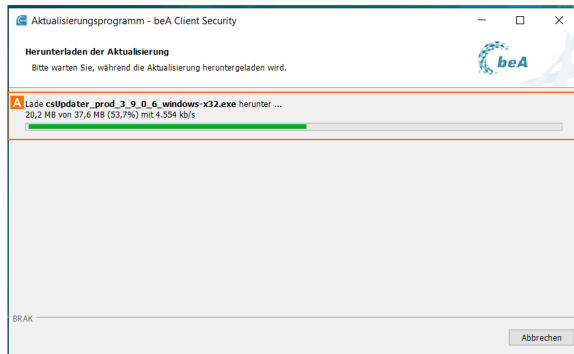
Aktualisierungsprogramm - beA Client Security

Herunterladen der Aktualisierung

Bitte warten Sie, während die Aktualisierung heruntergeladen wird.

beA

A Lade csUpdater_prod_3_9_0_6_windows-x32.exe herunter ...

20,2 MB von 37,6 MB (53,7%) mit 4.554 kb/s

BRAK

Abbrechen